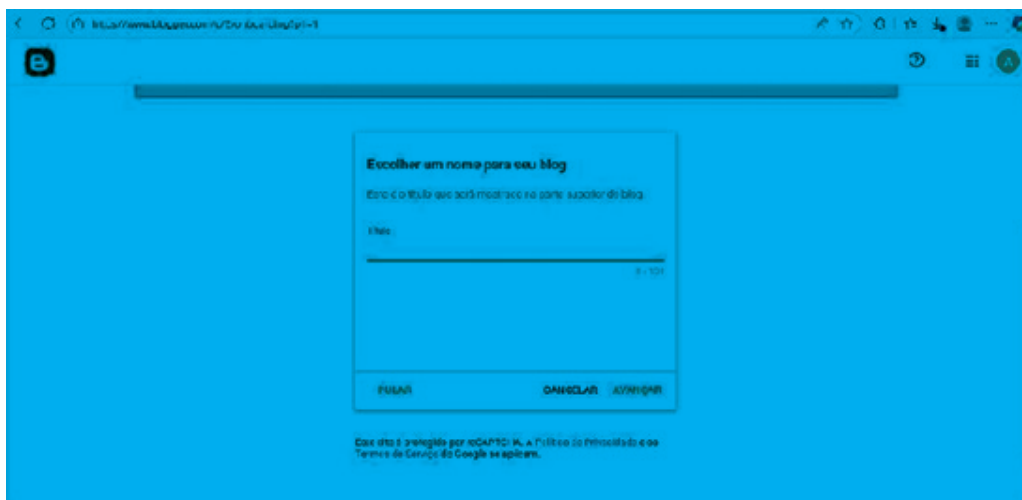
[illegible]

Escolher um nome para seu blog

Este é o título que será mostrado na parte superior do blog.

Título

0 / 100

PULAR

CANCELAR AVANÇAR

Este site é protegido pelo reCAPTCHA. A Política de Privacidade e os Termos de Serviço do Google se aplicam.